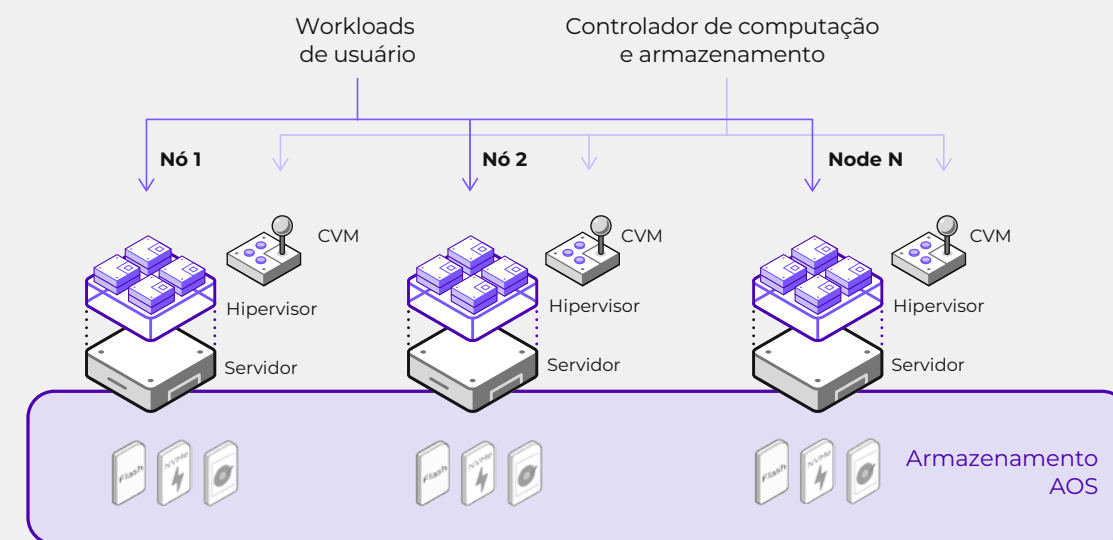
Workloads de usuário

Controlador de computação e armazenamento

Nó 1

Nó 2

Node N

CVM

Hipervisor

Servidor

CVM

Hipervisor

Servidor

CVM

Hipervisor

Servidor

Flash

NVMe

Flash

NVMe

Flash

NVMe

Armazenamento AOS